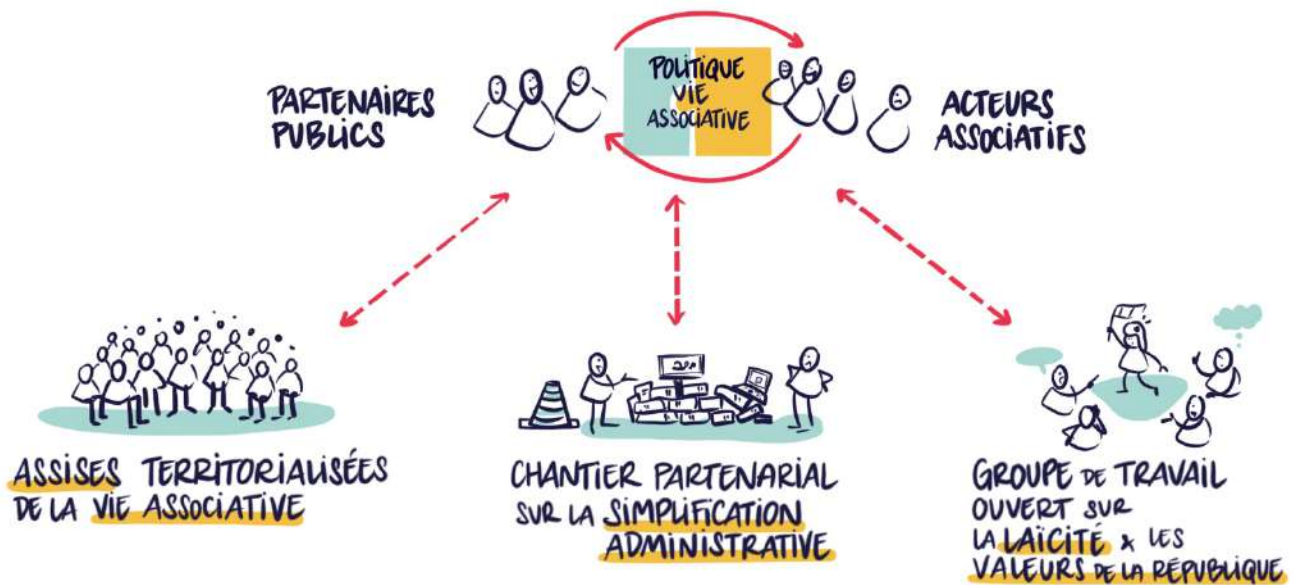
PARTENAIRES PUBLICS

POLITIQUE VIE ASSOCIATIVE

ACTEURS ASSOCIATIFS

ASSISES TERRITORIALISÉES DE LA VIE ASSOCIATIVE

CHANTIER PARTENARIAL SUR LA SIMPLIFICATION ADMINISTRATIVE

GROUPE DE TRAVAIL OUVERT SUR LA LAÏCITÉ & LES VALEURS DE LA RÉPUBLIQUE